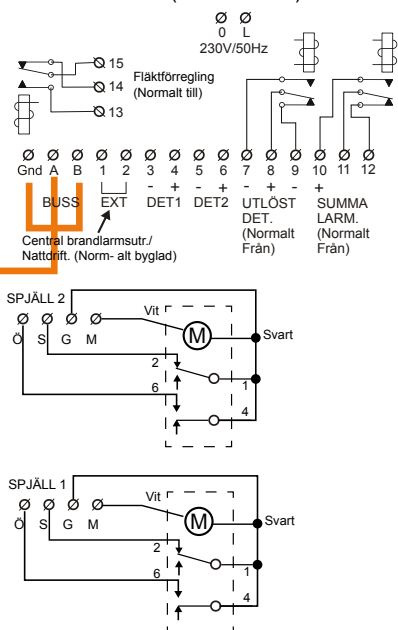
0 L
230V/50Hz

15
14
13
Fläktförregling
(Normalt till)

Gnd A B 1 2 3 4 5 6 7 8 9 10 11 12
- + - + - + - +
BUSS EXT DET1 DET2 UTLÖST DET. (Normalt Från) SUMMA LARM. (Normalt Från)

Central brandlarmsutr./
Nattdrift. (Norm- alt byglad)

SPJÄLL 2
Ö S G M
Vit
M
Svart
2
6
1
4

SPJÄLL 1
Ö S G M
Vit
M
Svart
2
6
1
4